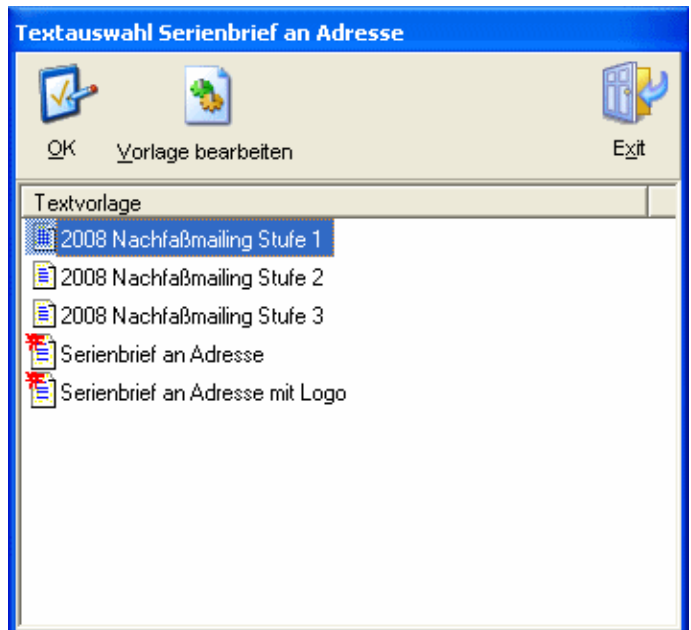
Textauswahl Serienbrief an Adresse

OK

Vorlage bearbeiten

Exit

Textvorlage

2008 Nachfaßmailing Stufe 1

2008 Nachfaßmailing Stufe 2

2008 Nachfaßmailing Stufe 3

Serienbrief an Adresse

Serienbrief an Adresse mit Logo